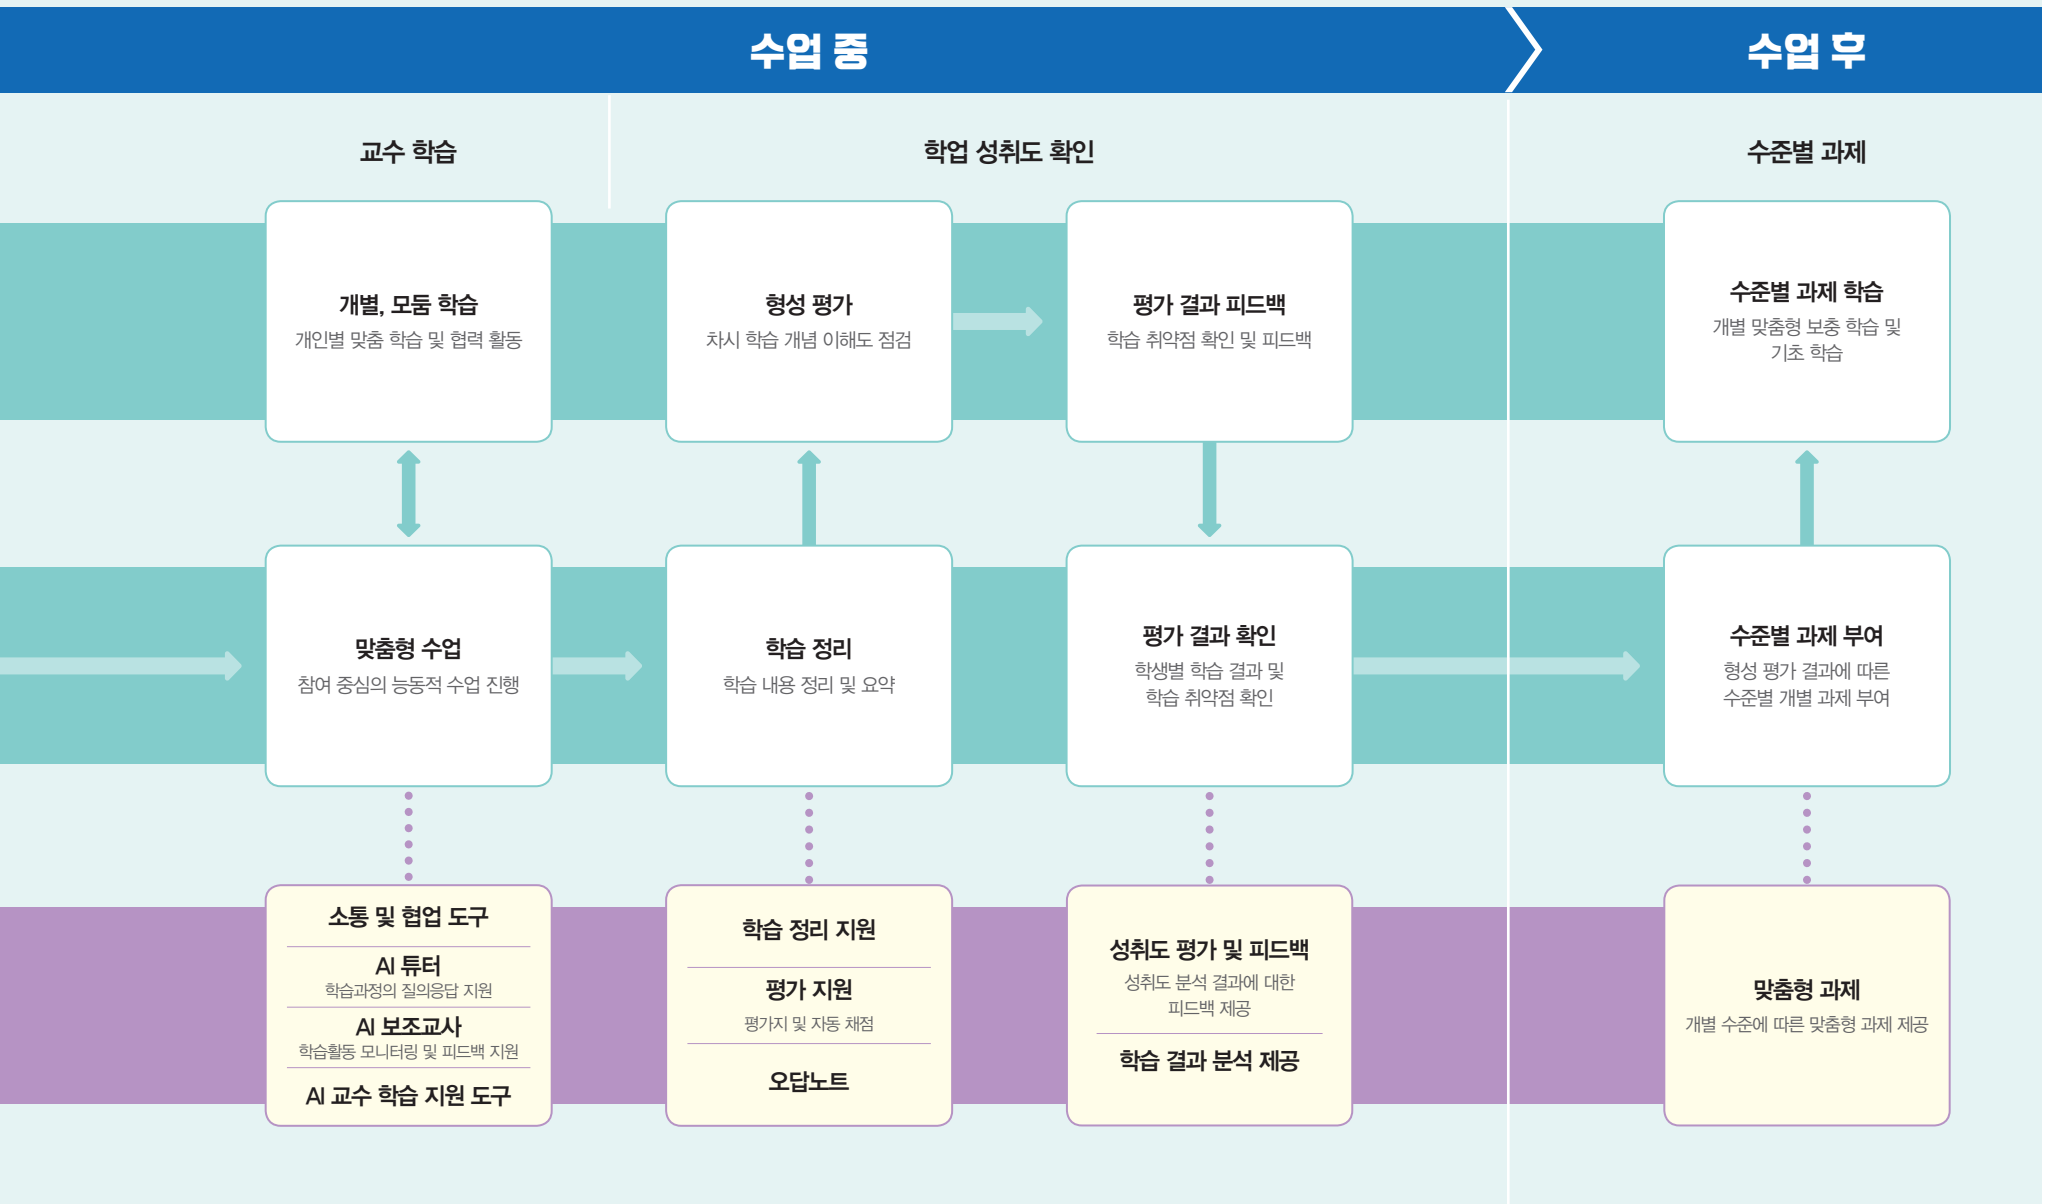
수업 중

수업 후

교수 학습

학업 성취도 확인

수준별 과제

개별, 모둠 학습
개인별 맞춤 학습 및 협력 활동

형성 평가
차시 학습 개념 이해도 점검

평가 결과 피드백
학습 취약점 확인 및 피드백

수준별 과제 학습
개별 맞춤형 보충 학습 및 기초 학습

맞춤형 수업
참여 중심의 능동적 수업 진행

학습 정리
학습 내용 정리 및 요약

평가 결과 확인
학생별 학습 결과 및 학습 취약점 확인

수준별 과제 부여
형성 평가 결과에 따른 수준별 개별 과제 부여

소통 및 협업 도구

AI 튜터
학습과정의 질의응답 지원

AI 보조교사
학습활동 모니터링 및 피드백 지원

AI 교수 학습 지원 도구

학습 정리 지원

평가 지원
평가지 및 자동 채점

오답노트

성취도 평가 및 피드백
성취도 분석 결과에 대한 피드백 제공

학습 결과 분석 제공

맞춤형 과제
개별 수준에 따른 맞춤형 과제 제공